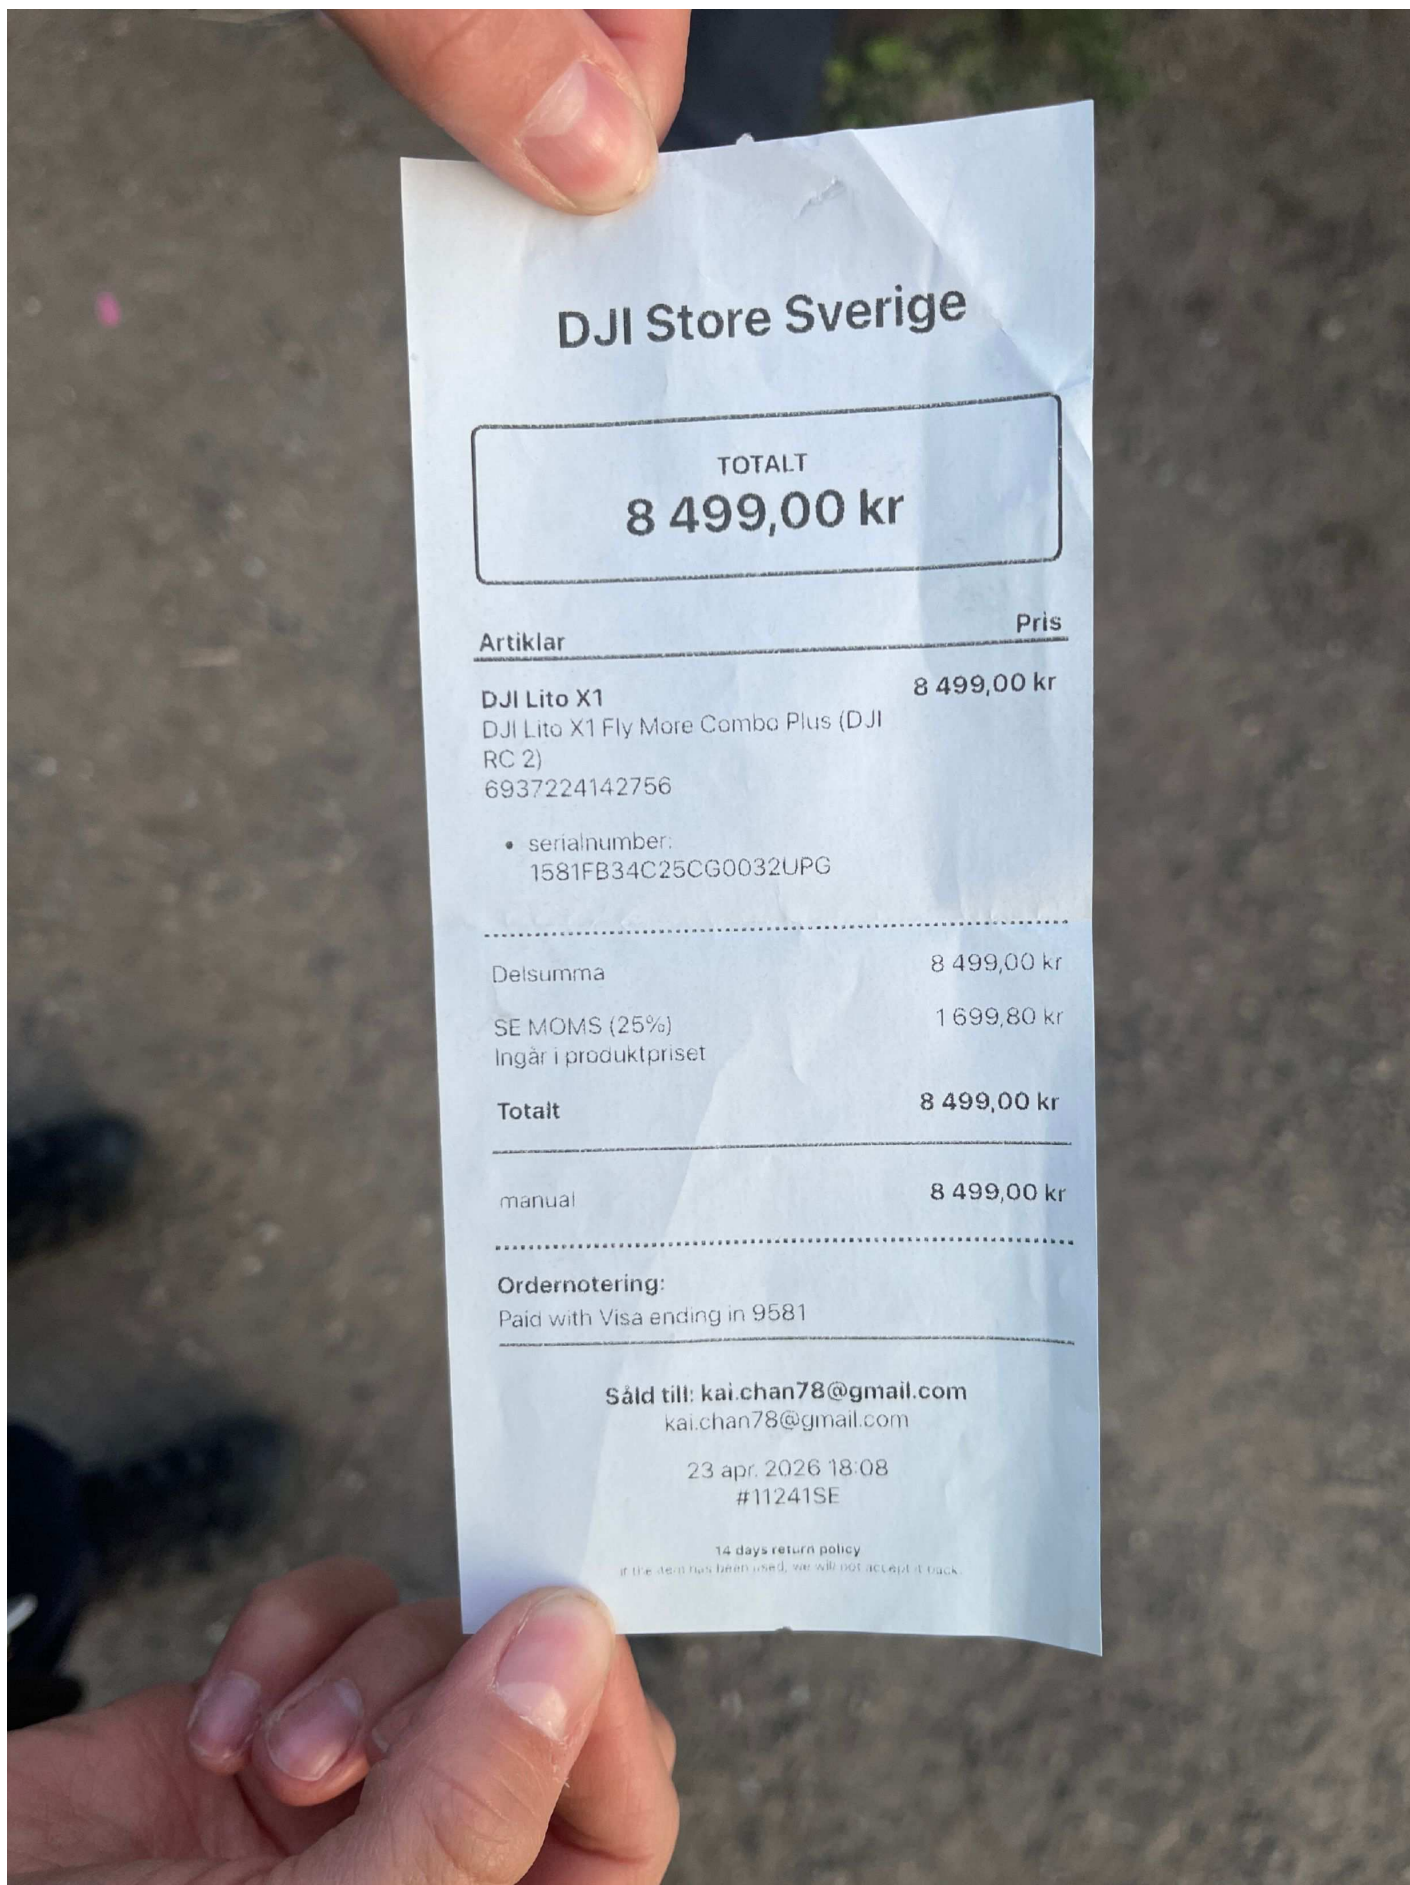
DJI Store Sverige

TOTALT
8 499,00 kr

Artiklar

Pris

DJI Lito X1
DJI Lito X1 Fly More Combo Plus (DJI RC 2)
6937224142756

8 499,00 kr

• serialnumber:
1581FB34C25CG0032UPG

Delsumma

8 499,00 kr

SE MOMS (25%)
Ingår i produktpriset

1 699,80 kr

Totalt

8 499,00 kr

manual

8 499,00 kr

Ordernotering:
Paid with Visa ending in 9581

Såld till: kai.chan78@gmail.com
kai.chan78@gmail.com

23 apr. 2026 18:08
#11241SE

14 days return policy
If the item has been used, we will not accept it back.